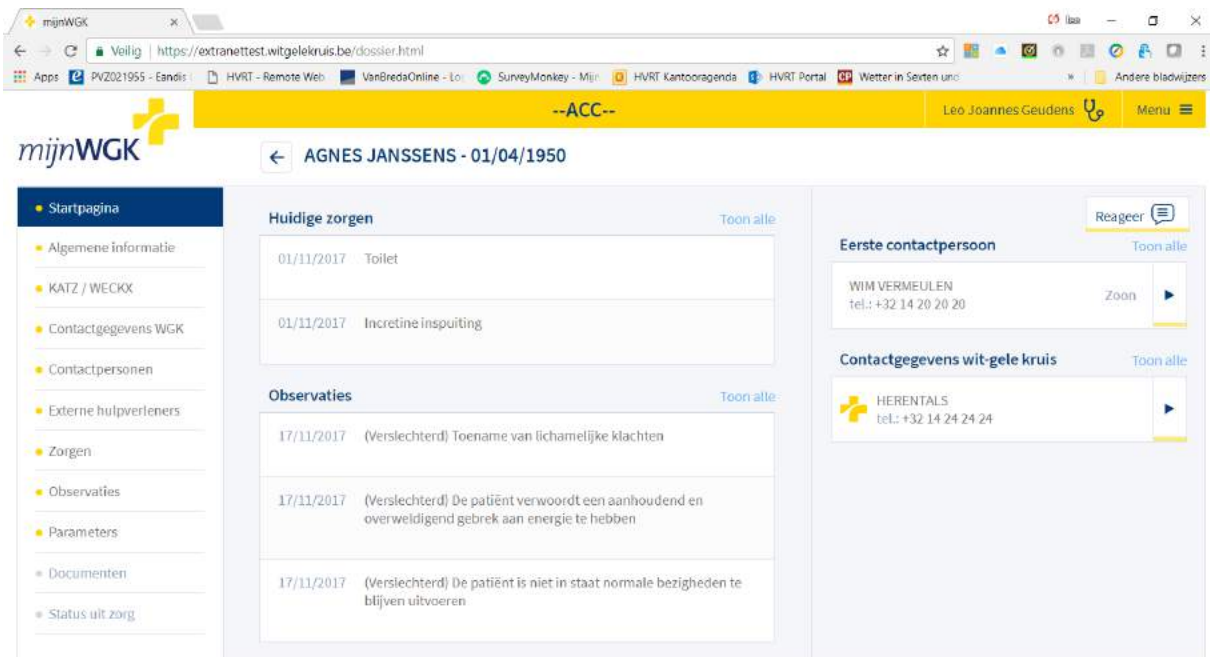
mijnWGK ×

Veilig | https://extranettest.witgelekruis.be/dossier.html

Apps PVZ021955 - Eandis HVRT - Remote Web VanBredaOnline - Lo SurveyMonkey - Mijn HVRT Kantooragenda HVRT Portal Wetter in Sexten und » Andere bladwijzers

--ACC--

Leo Joannes Geudens

Menu

mijnWGK

← AGNES JANSSENS - 01/04/1950

• Startpagina
• Algemene informatie
• KATZ / WECKX
• Contactgegevens WGK
• Contactpersonen
• Externe hulpverleners
• Zorgen
• Observaties
• Parameters
• Documenten
• Status uit zorg

Huidige zorgen
Toon alle

01/11/2017 Toilet

01/11/2017 Incretine inspuiting

Observaties
Toon alle

17/11/2017 (Verslechterd) Toename van lichamelijke klachten

17/11/2017 (Verslechterd) De patiënt verwoordt een aanhoudend en overweldigend gebrek aan energie te hebben

17/11/2017 (Verslechterd) De patiënt is niet in staat normale bezigheden te blijven uitvoeren

Reageer

Eerste contactpersoon
Toon alle

WIM VERMEULEN
tel.: +32 14 20 20 20
Zoon

Contactgegevens wit-gele kruis
Toon alle

HERENTALS
tel.: +32 14 24 24 24